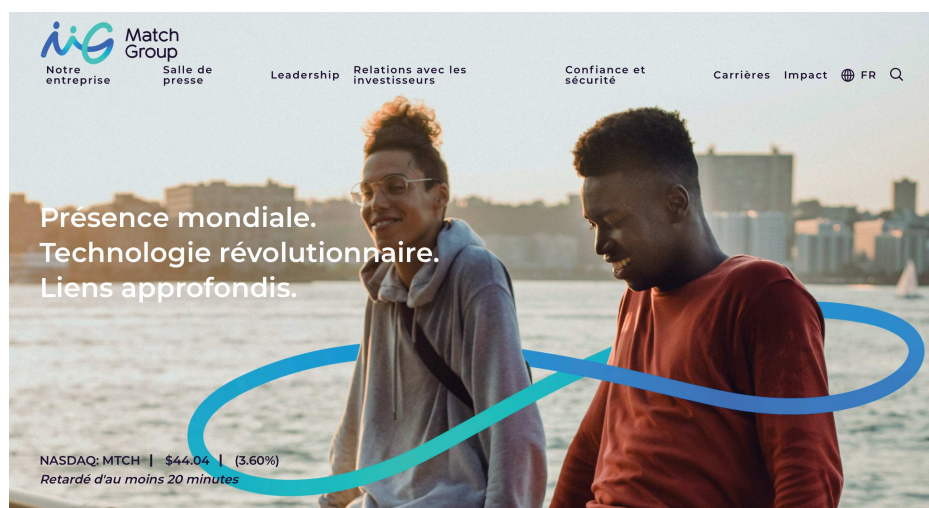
Match Group

Notre entreprise   Salle de presse   Leadership   Relations avec les investisseurs   Confiance et sécurité   Carrières   Impact   FR

Présence mondiale.
Technologie révolutionnaire.
Liens approfondis.

NASDAQ: MTCH | $44.04 | (3.60%)
Retardé d'au moins 20 minutes